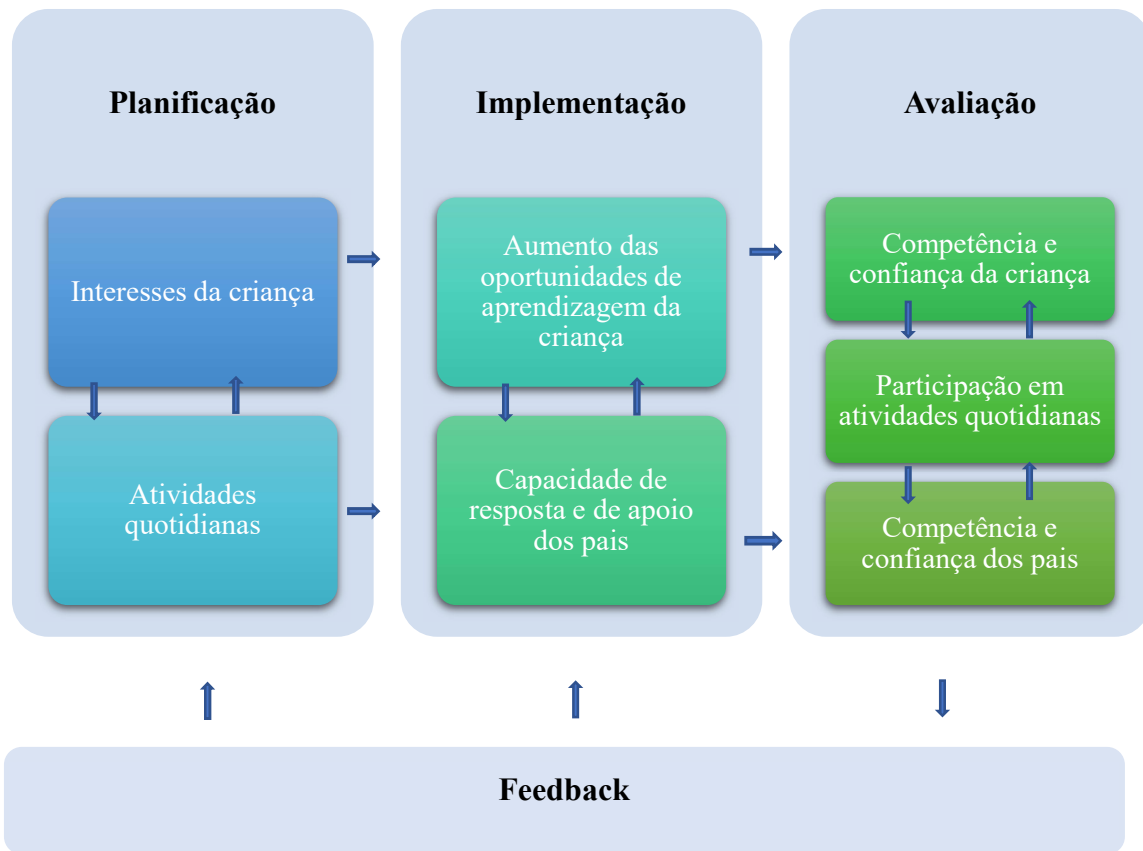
Planificação

Interesses da criança

Atividades quotidianas

Implementação

Aumento das oportunidades de aprendizagem da criança

Capacidade de resposta e de apoio dos pais

Avaliação

Competência e confiança da criança

Participação em atividades quotidianas

Competência e confiança dos pais

Feedback